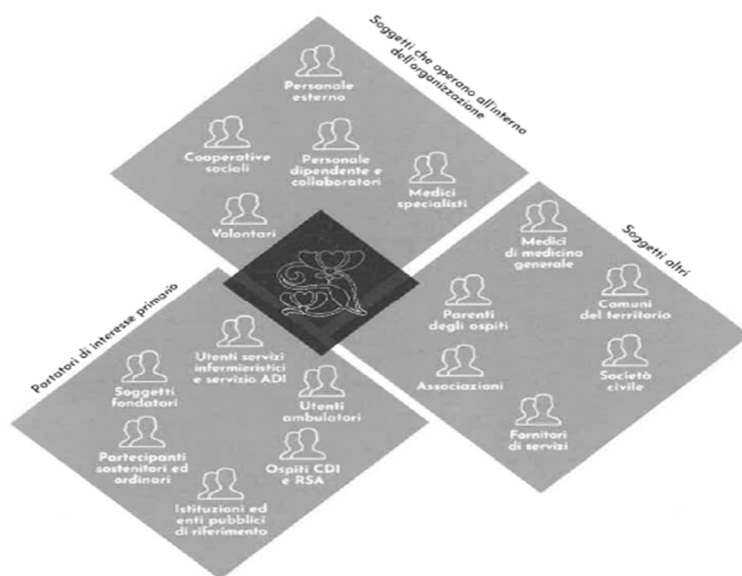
Soggetti che operano all'interno dell'organizzazione

Personale esterno

Cooperative sociali

Personale dipendente e collaboratori

Medici specialisti

Volontari

Soggetti altri

Medici di medicina generale

Parenti degli ospiti

Comuni del territorio

Associazioni

Società civile

Fornitori di servizi

Portatori di interesse primario

Utenti servizi infermieristici e servizio ADI

Soggetti fondatori

Utenti ambulatori

Partecipanti sostenitori ed ordinari

Ospiti CDI e RSA

Istituzioni ed enti pubblici di riferimento